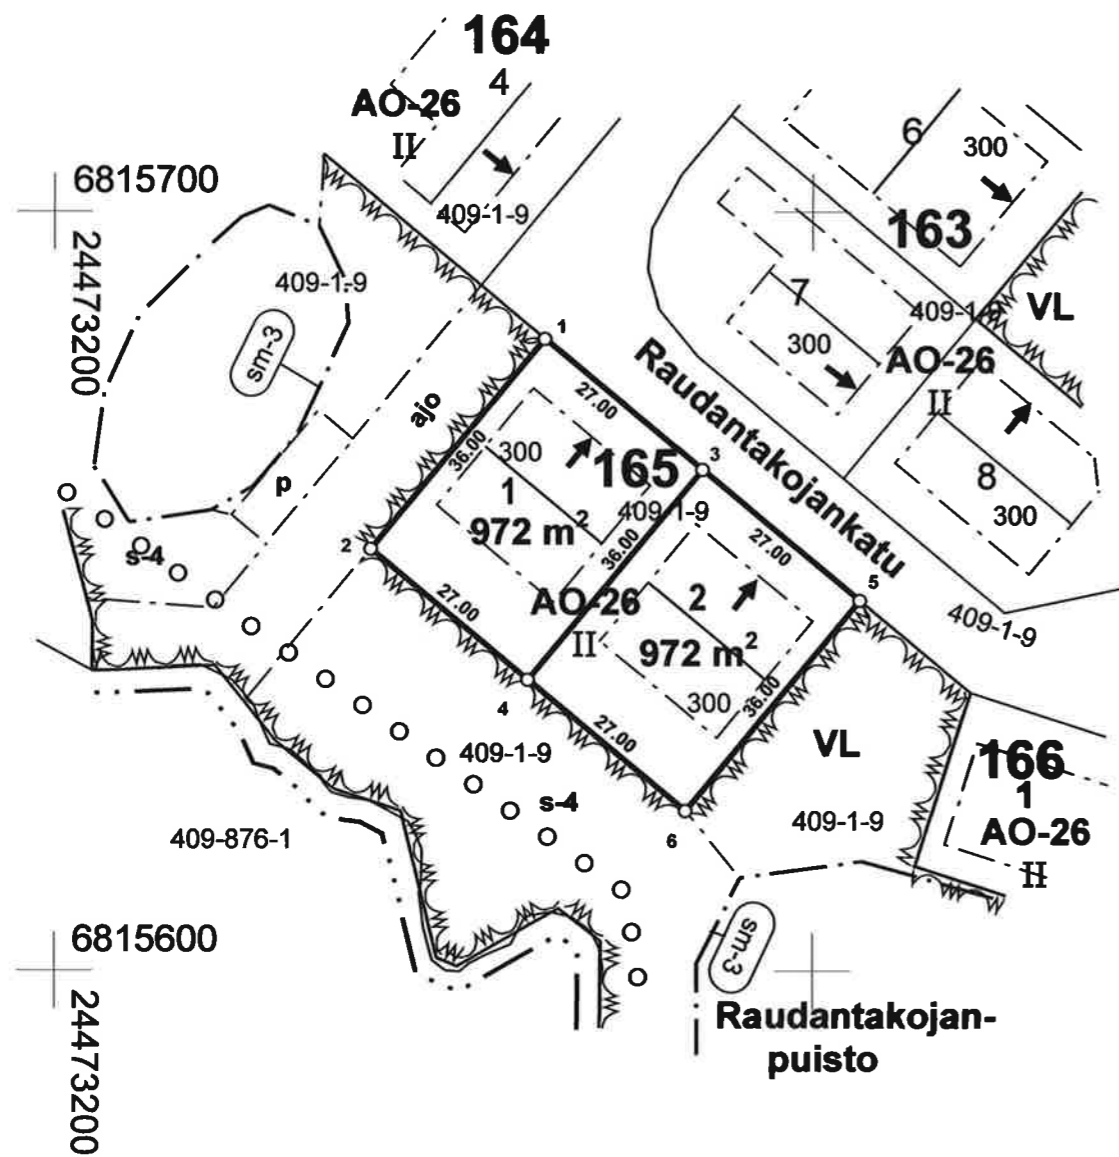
164
4
AO-26
II
409-1-9
6815700
24473200
409-1-9
sm-3
ajo
p
s-4
6
300
163
7
409-1-9
VL
300
AO-26
II
8
300
Raudantakojankatu
1
27.00
36.00
300
165
3
1
$972\ m^2$
409-1-9
2
36.00
27.00
AO-26
II
2
$972\ m^2$
5
27.00
300
36.00
409-1-9
4
27.00
409-1-9
s-4
VL
409-1-9
6
166
1
AO-26
II
409-876-1
6815600
24473200
sm-3
Raudantakojan-
puisto